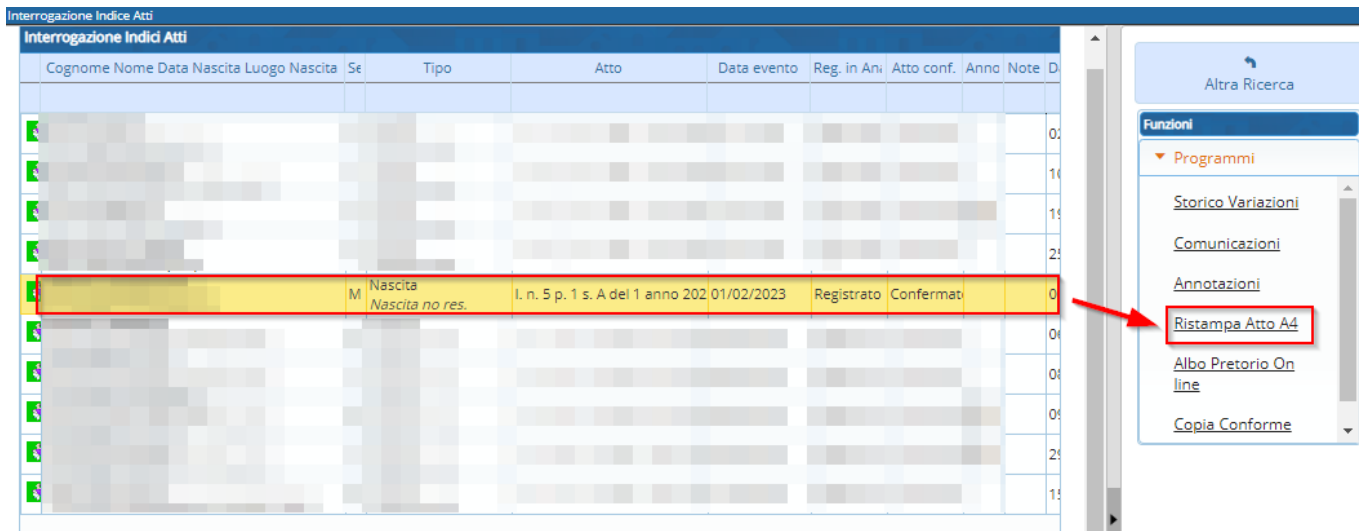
Interrogazione Indice Atti

Interrogazione Indici Atti

| Cognome Nome Data Nascita Luogo Nascita | Se | Tipo | Atto | Data evento | Reg. in An: | Atto conf. | Anno | Note | D |
|---|---|---|---|---|---|---|---|---|---|
| | | | | | | | | | 02 |
| | | | | | | | | | 10 |
| | | | | | | | | | 19 |
| | | | | | | | | | 25 |
| | M | Nascita *Nascita no res.* | I. n. 5 p. 1 s. A del 1 anno 202 | 01/02/2023 | Registrato | Confermat | | | 0 |
| | | | | | | | | | 06 |
| | | | | | | | | | 08 |
| | | | | | | | | | 09 |
| | | | | | | | | | 29 |
| | | | | | | | | | 15 |

Altra Ricerca

Funzioni

Programmi

Storico Variazioni

Comunicazioni

Annotazioni

Ristampa Atto A4

Albo Pretorio On line

Copia Conforme